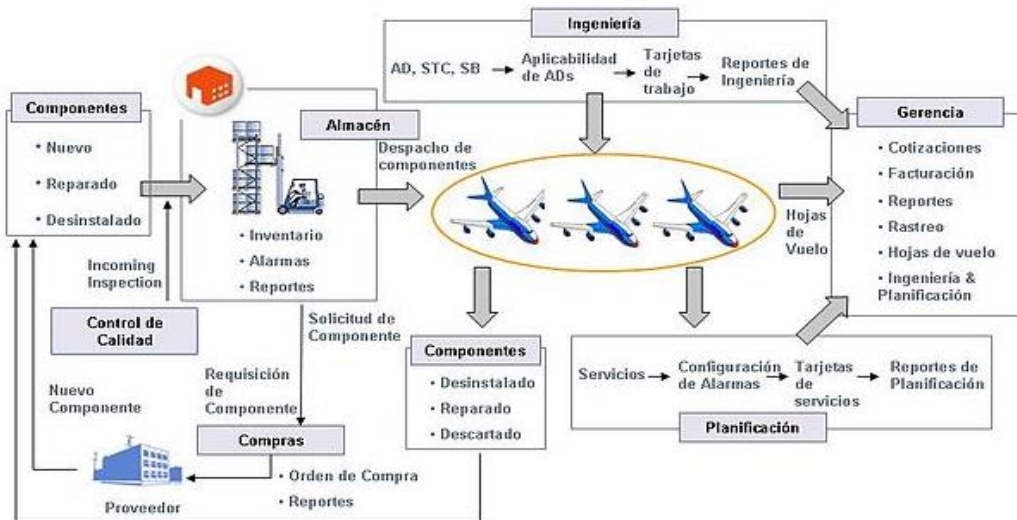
Ingeniería

AD, STC, SB → Aplicabilidad de ADs → Tarjetas de trabajo → Reportes de Ingeniería

Componentes
• Nuevo
• Reparado
• Desinstalado

Almacén
• Inventario
• Alarmas
• Reportes

Despacho de componentes

Gerencia
• Cotizaciones
• Facturación
• Reportes
• Rastreo
• Hojas de vuelo
• Ingeniería & Planificación

Hojas de Vuelo

Incoming Inspection

Control de Calidad

Solicitud de Componente

Componentes
• Desinstalado
• Reparado
• Descartado

Servicios → Configuración de Alarmas → Tarjetas de servicios → Reportes de Planificación

Planificación

Nuevo Componente

Requisición de Componente

Compras
• Orden de Compra
• Reportes

Proveedor